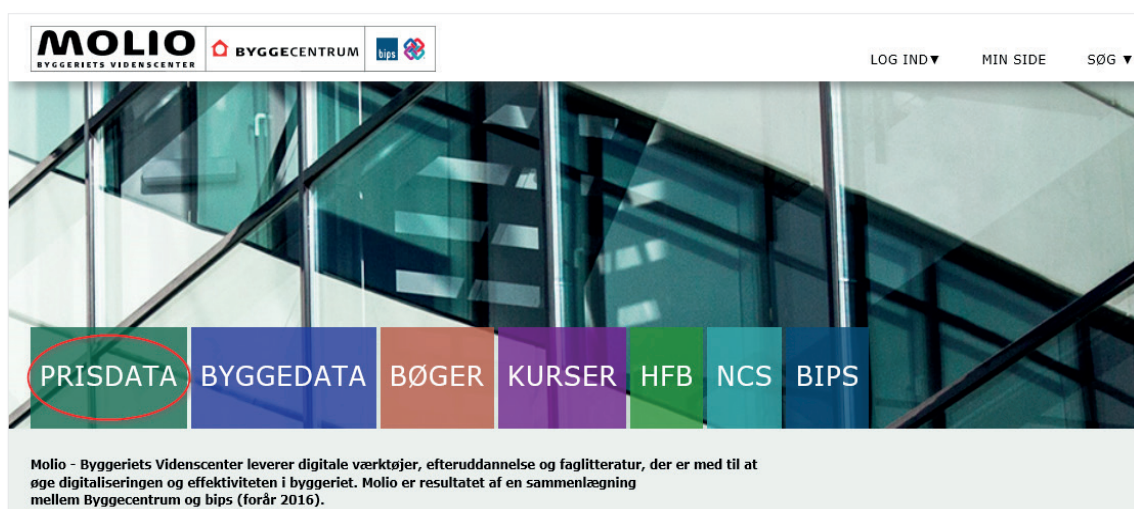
MOLIO
BYGGERIETS VIDENSCENTER
BYGGECENTRUM
bips

LOG IND▼ MIN SIDE SØG ▼

PRISDATA BYGGEDATA BØGER KURSER HFB NCS BIPS

Molio - Byggeriets Videnscenter leverer digitale værktøjer, efteruddannelse og faglitteratur, der er med til at øge digitaliseringen og effektiviteten i byggeriet. Molio er resultatet af en sammenlægning mellem Byggecentrum og bips (forår 2016).